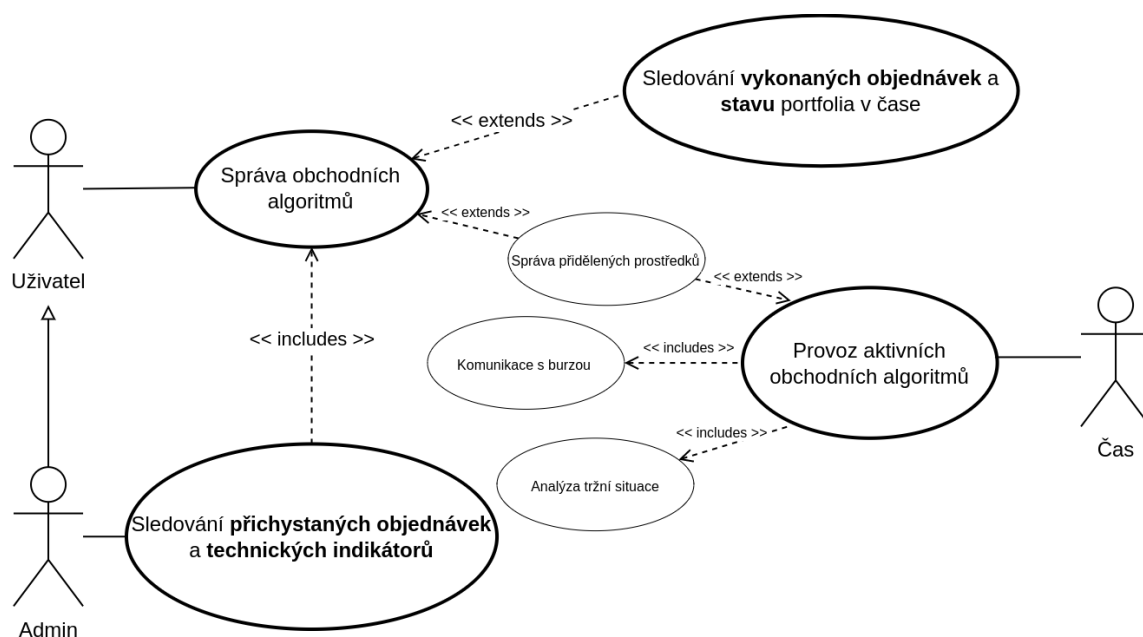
Sledování **vykonaných objednávek** a **stavu** portfolia v čase

<< extends >>

Správa obchodních algoritmů

<< extends >>

Uživatel

Správa přidělených prostředků

<< extends >>

<< includes >>

Komunikace s burzou

<< includes >>

Provoz aktivních obchodních algoritmů

<< includes >>

Čas

Analýza tržní situace

Sledování **přichystaných objednávek** a **technických indikátorů**

Admin